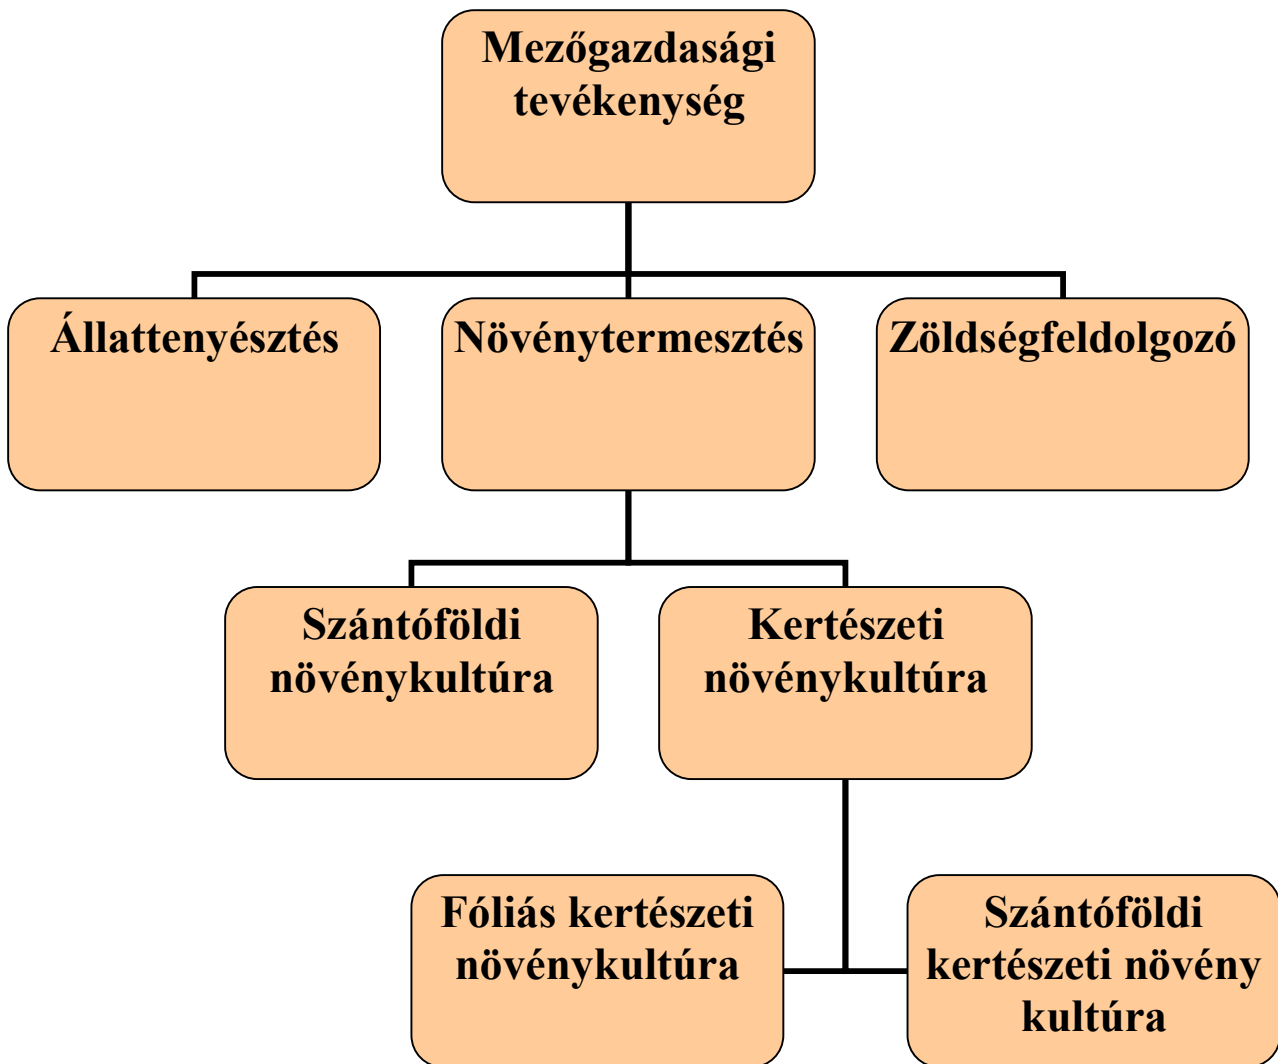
Mezőgazdasági tevékenység

Állattenyésztés

Növénytermesztés

Zöldségfeldolgozó

Szántóföldi növénykultúra

Kertészeti növénykultúra

Fóliás kertészeti növénykultúra

Szántóföldi kertészeti növény kultúra